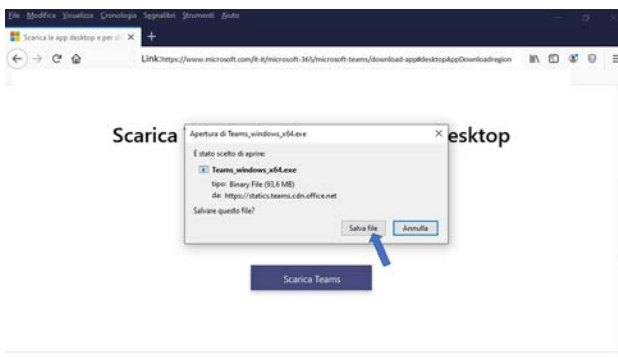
File Modifica Visualizza Cronologia Segnalibri Strumenti Aiuto

Scarica le app desktop e per d ×

Link:https://www.microsoft.com/it-it/microsoft-365/microsoft-teams/download-app#desktopAppDownloadregion

Scarica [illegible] esktop

Apertura di Teams_windows_x64.exe ×

È stato scelto di aprire:

Teams_windows_x64.exe

tipo: Binary File (93,6 MB)

da: https://statics.teams.cdn.office.net

Salvare questo file?

Salva file Annulla

Scarica Teams